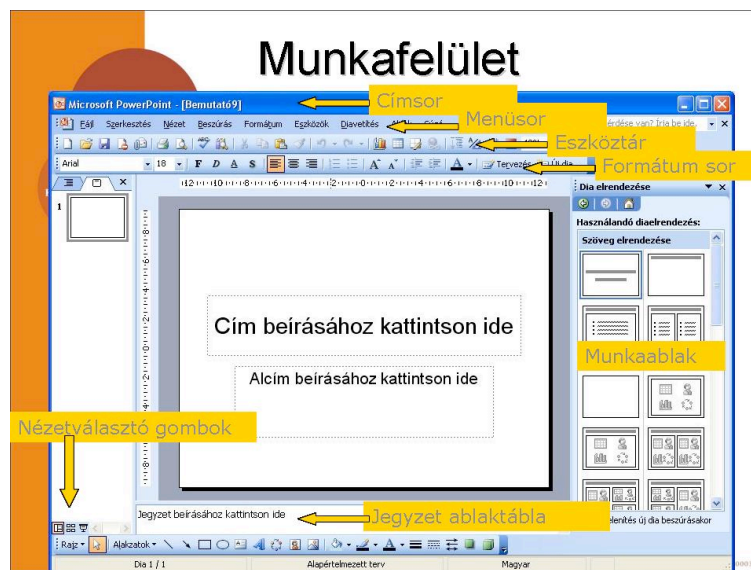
Munkafelület

Microsoft PowerPoint - [Bemutató9]

Címsor

Fájl Szerkesztés Nézet Beszúrás Formátum Eszközök Diavetítés

Menüsor

érdése van? Írja be ide.

Eszköztár

Arial 18 F D A S

Tervezés Új dia

Formátum sor

Dia elrendezése

Használandó diaelrendezés:

Szöveg elrendezése

1

Cím beírásához kattintson ide

Alcím beírásához kattintson ide

Munkaablak

Nézetválasztó gombok

Jegyzet beírásához kattintson ide

Jegyzet ablaktábla

elenítés új dia beszúrásakor

Rajz Alakzatok

Dia 1 / 1 Alapértelmezett terv Magyar